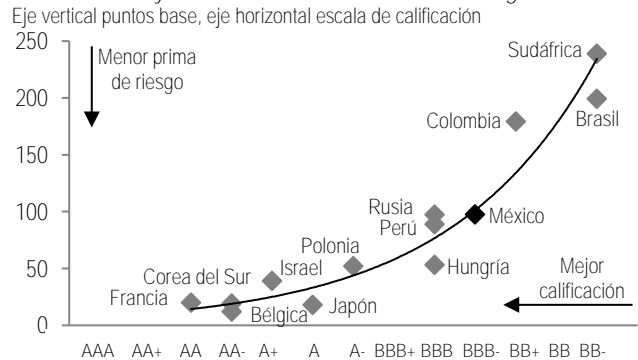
Eje vertical puntos base, eje horizontal escala de calificación

250
200
150
100
50
0

Menor prima de riesgo

Sudáfrica
Brasil
Colombia
Rusia
Perú
México
Polonia
Hungría
Israel
Corea del Sur
Francia
Bélgica
Japón

Mejor calificación

AAA AA+ AA AA- A+ A A- BBB+ BBB BBB- BB+ BB BB-